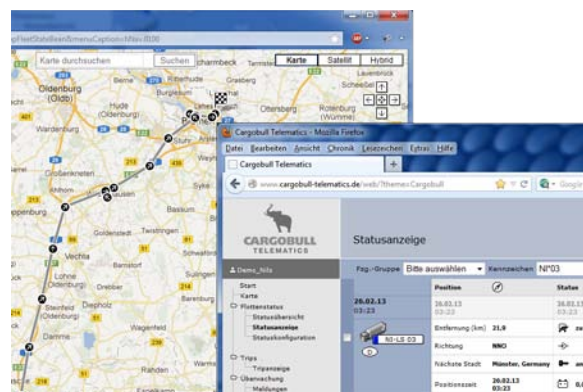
pFleetStatelllien$menuCaption=fNav.0.00

Karte durchsuchen
Suchen
Karte
Satellit
Hybrid

charmbeck
Grasberg
Lauenbruck
Scheeßel
Oldenburg (Oldb)
Hude (Oldenburg)
Ottersberg
Rotenburg (Wümme)
Wardenburg
Bassum
Vechta
Goldenstedt
Diepholz
Steinfeld (Oldenburg)
Rehden
Lemförde
Wagenfeld
Stemwede
Barnstorf
ppenburg

Cargobull Telematics - Mozilla Firefox
Datei Bearbeiten Ansicht Chronik Lesezeichen Extras Hilfe
Cargobull Telematics
www.cargobull-telematics.de/web/?theme=Cargobull

CARGOBULL TELEMATICS
Statusanzeige

Demo_hils
Start
Karte
Flottenstatus
Statusübersicht
Statusanzeige
Statuskonfiguration
Trips
Tripanzeige
Überwachung
Meldungen

Fzg.-Gruppe Bitte auswählen Kennzeichen NI°03

| | Position | | Status |
|---|---|---|---|
| 26.02.13 03:23 | 26.02.13 03:23 | | 26.02.13 |
| NI-LS 03 | Entfernung (km) | 21,9 | |
| | Richtung | NNO | |
| | Nächste Stadt | Münster, Germany | |
| | Positionszeit | 26.02.13 03:23 | |